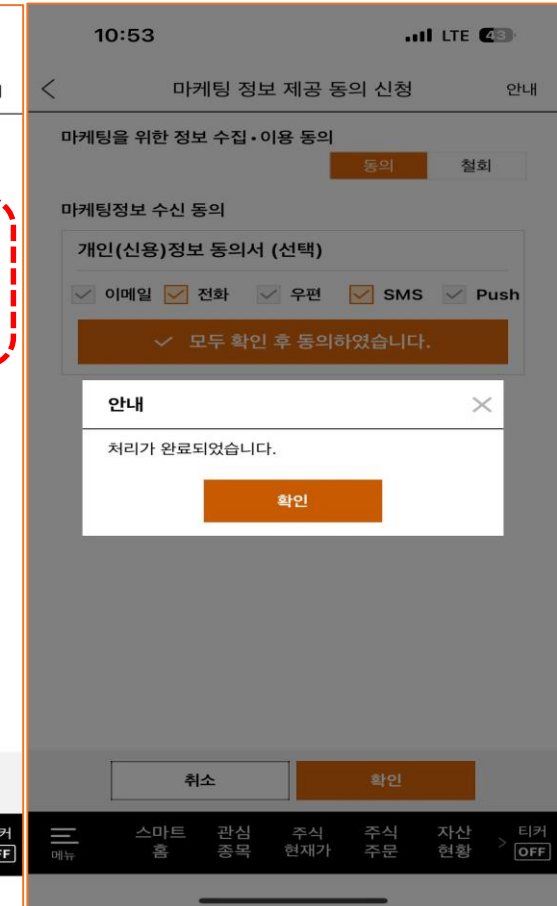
10:53
LTE 43

마케팅 정보 제공 동의 신청
안내

마케팅을 위한 정보 수집•이용 동의
동의 철회

마케팅정보 수신 동의
개인(신용)정보 동의서 (선택)
이메일 전화 우편 SMS Push
모두 확인 후 동의하였습니다.

안내
처리가 완료되었습니다.
확인

취소 확인

메뉴
스마트 홈
관심 종목
주식 현재가
주식 주문
자산 현황
티커 OFF

커
OFF